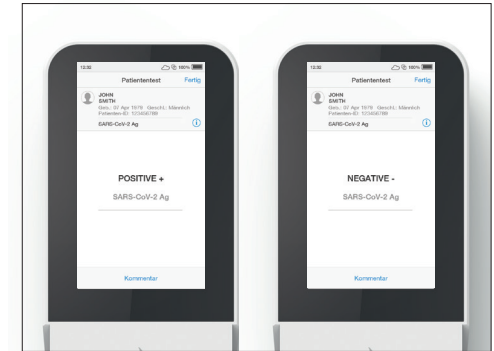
12:30 100%

Patiententest Fertig

JOHN SMITH
Geb.: 07 Apr 1978 Geschl.: Männlich
Patienten-ID: 123456789

SARS-CoV-2 Ag

POSITIVE +

SARS-CoV-2 Ag

Kommentar

12:30 100%

Patiententest Fertig

JOHN SMITH
Geb.: 07 Apr 1978 Geschl.: Männlich
Patienten-ID: 123456789

SARS-CoV-2 Ag

NEGATIVE -

SARS-CoV-2 Ag

Kommentar